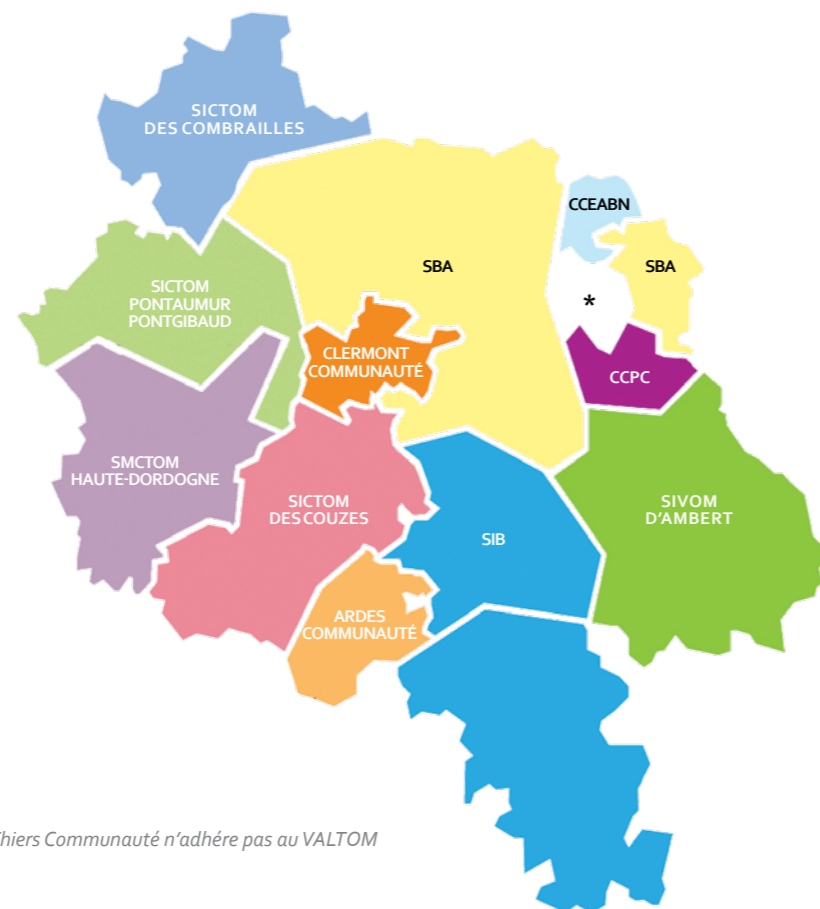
SICTOM
DES COMBRAILLES

CCEABN

SBA

SBA

*

SICTOM
PONTAUMUR
PONTGIBAUD

CLERMONT
COMMUNAUTÉ

CCPC

SMCTOM
HAUTE-DORDOGNE

SICTOM
DES COUZES

SIB

SIVOM
D'AMBERT

ARDES
COMMUNAUTÉ

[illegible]hiers Communauté n'adhère pas au VALTOM